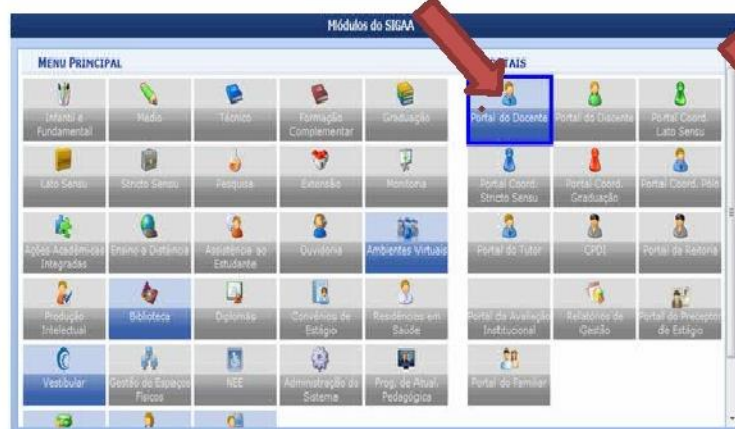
Módulos do SIGAA

MENU PRINCIPAL

Infantil e Fundamental | Médio | Técnico | Formação Complementar | Graduação

Lato Sensu | Stricto Sensu | Pesquisa | Extensão | Monitoria

Ações Acadêmicas Integradas | Ensino a Distância | Assistência ao Estudante | Ouvidoria | Ambientes Virtuais

Produção Intelectual | Biblioteca | Diplomas | Convênios de Estágio | Residências em Saúde

Vestibular | Gestão de Espaços Físicos | NEE | Administração do Sistema | Prog. de Atual. Pedagógica

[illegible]TAIS

Portal do Docente | Portal do Discente | Portal Coord. Lato Sensu

Portal Coord. Stricto Sensu | Portal Coord. Graduação | Portal Coord. Pólo

Portal do Tutor | CPDI | Portal da Reitoria

Portal da Avaliação Institucional | Relatórios de Gestão | Portal do Preceptor de Estágio

Portal do Familiar